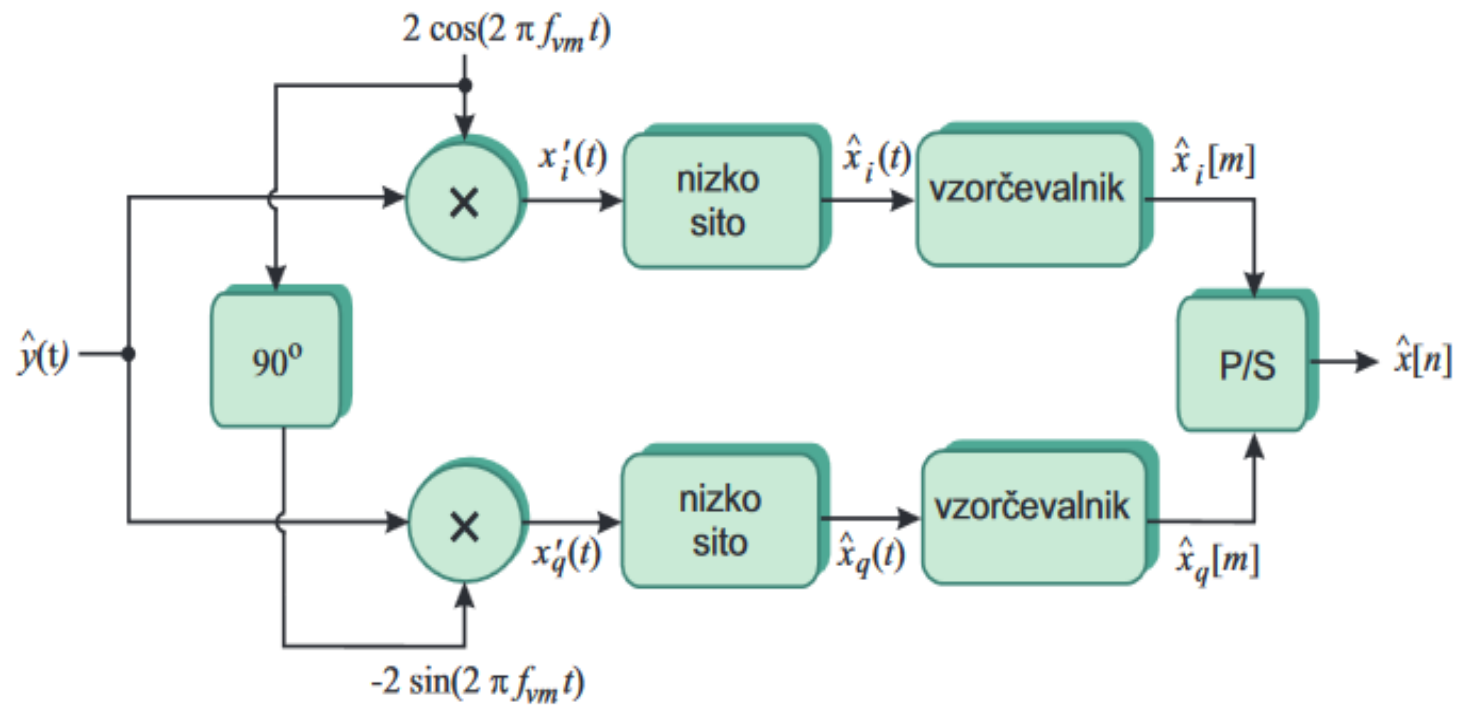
$2\cos(2\pi f_{vm} t)$

$\hat{y}(t)$

90°

×

$x'_i(t)$

nizko sito

$\hat{x}_i(t)$

vzorčevalnik

$\hat{x}_i[m]$

P/S

$\hat{x}[n]$

×

$x'_q(t)$

nizko sito

$\hat{x}_q(t)$

vzorčevalnik

$\hat{x}_q[m]$

$-2\sin(2\pi f_{vm} t)$